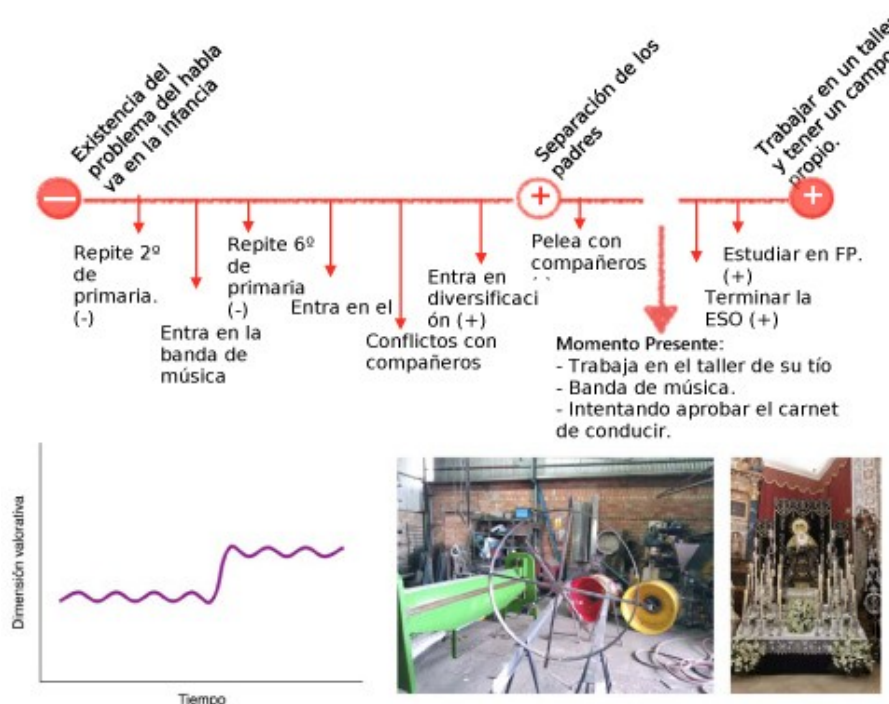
Existencia del problema del habla va en la infancia

Separación de los padres

Trabajar en un taller y tener un campo propio.

Repite 2º de primaria. (-)

Entra en la banda de música

Repite 6º de primaria (-)

Entra en el

Conflictos con compañeros

Entra en diversificación (+)

Pelea con compañeros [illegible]

Estudiar en FP. (+)

Terminar la ESO (+)

Momento Presente:
- Trabaja en el taller de su tío
- Banda de música.
- Intentando aprobar el carnet de conducir.

Dimensión valorativa

Tiempo